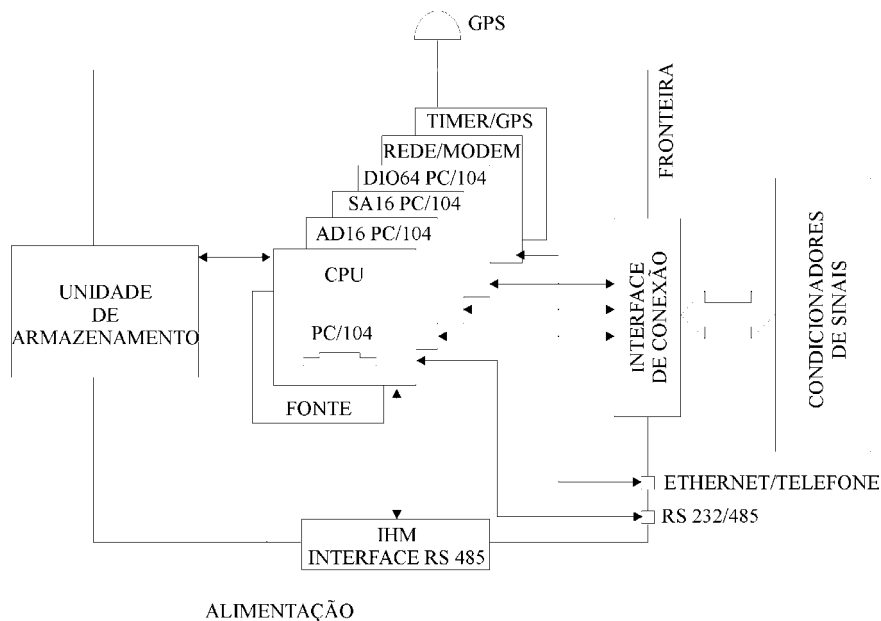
GPS

FRONTEIRA

TIMER/GPS

REDE/MODEM

DIO64 PC/104

SA16 PC/104

AD16 PC/104

CONDICIONADORES DE SINAIS

CPU

UNIDADE DE ARMAZENAMENTO

INTERFACE DE CONEXÃO

PC/104

FONTE

ETHERNET/TELEFONE

RS 232/485

IHM INTERFACE RS 485

ALIMENTAÇÃO